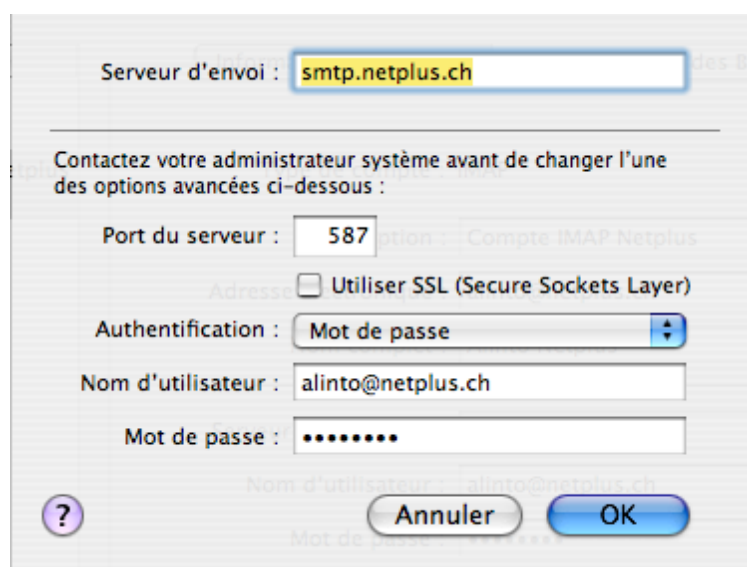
Serveur d'envoi : smtp.netplus.ch

Contactez votre administrateur système avant de changer l'une des options avancées ci-dessous :

Port du serveur : 587

Utiliser SSL (Secure Sockets Layer)

Authentification : Mot de passe

Nom d'utilisateur : alinto@netplus.ch

Mot de passe : ••••••••

?

Annuler

OK